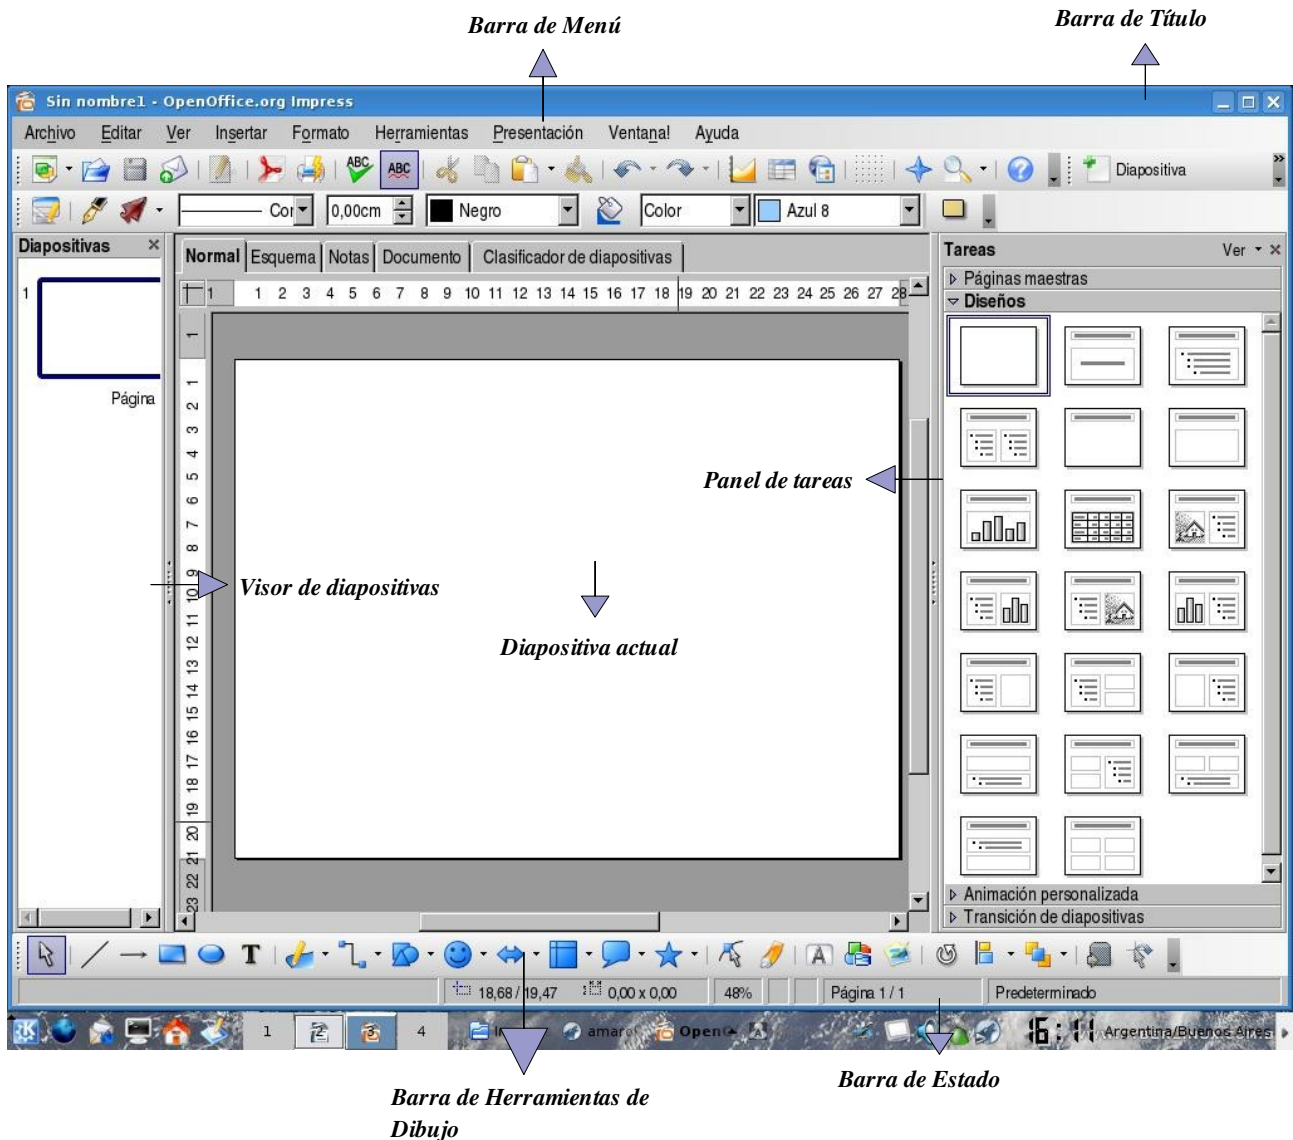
Barra de Menú

Barra de Título

Sin nombre1 - OpenOffice.org Impress

Archivo Editar Ver Insertar Formato Herramientas Presentación Ventana Ayuda

Diapositiva

Cor 0,00cm Negro Color Azul 8

Diapositivas

1

Página

Normal Esquema Notas Documento Clasificador de diapositivas

1 2 3 4 5 6 7 8 9 10 11 12 13 14 15 16 17 18 19 20 21 22 23 24 25 26 27 28

Tareas Ver

Páginas maestras

Diseños

Panel de tareas

Visor de diapositivas

Diapositiva actual

Animación personalizada

Transición de diapositivas

18,68 / 19,47 0,00 x 0,00 48% Página 1 / 1 Predeterminado

1 2 3 4 amarok OpenO 16:11 Argentina/Buenos Aires

Barra de Herramientas de Dibujo

Barra de Estado